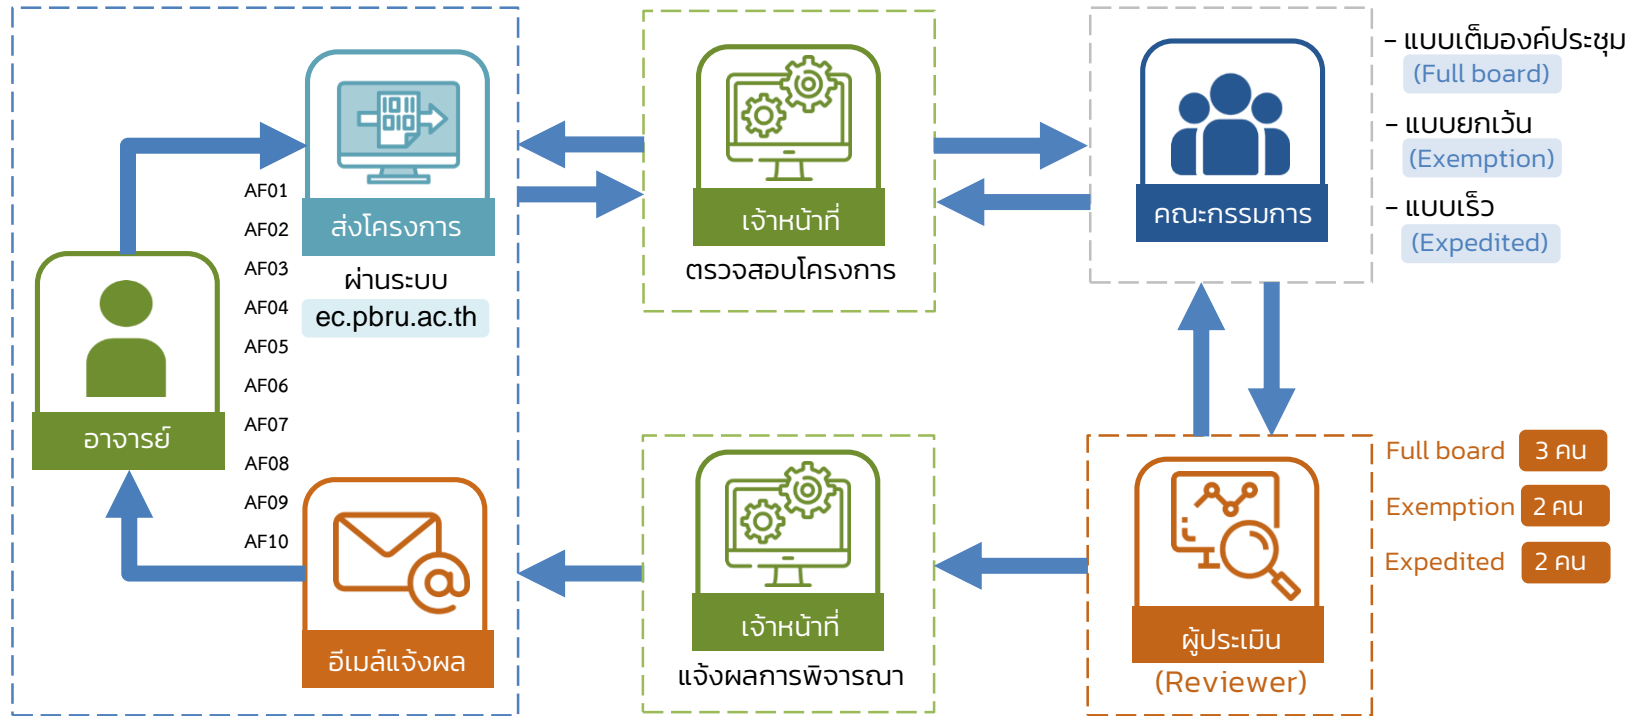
ส่งโครงการ

ผ่านระบบ

ec.pbru.ac.th

AF01

AF02

AF03

AF04

AF05

AF06

AF07

AF08

AF09

AF10

อาจารย์

อีเมล์แจ้งผล

เจ้าหน้าที่

ตรวจสอบโครงการ

คณะกรรมการ

- แบบเต็มองค์ประชุม (Full board)

- แบบยกเว้น (Exemption)

- แบบเร็ว (Expedited)

Full board 3 คน

Exemption 2 คน

Expedited 2 คน

ผู้ประเมิน (Reviewer)

เจ้าหน้าที่

แจ้งผลการพิจารณา